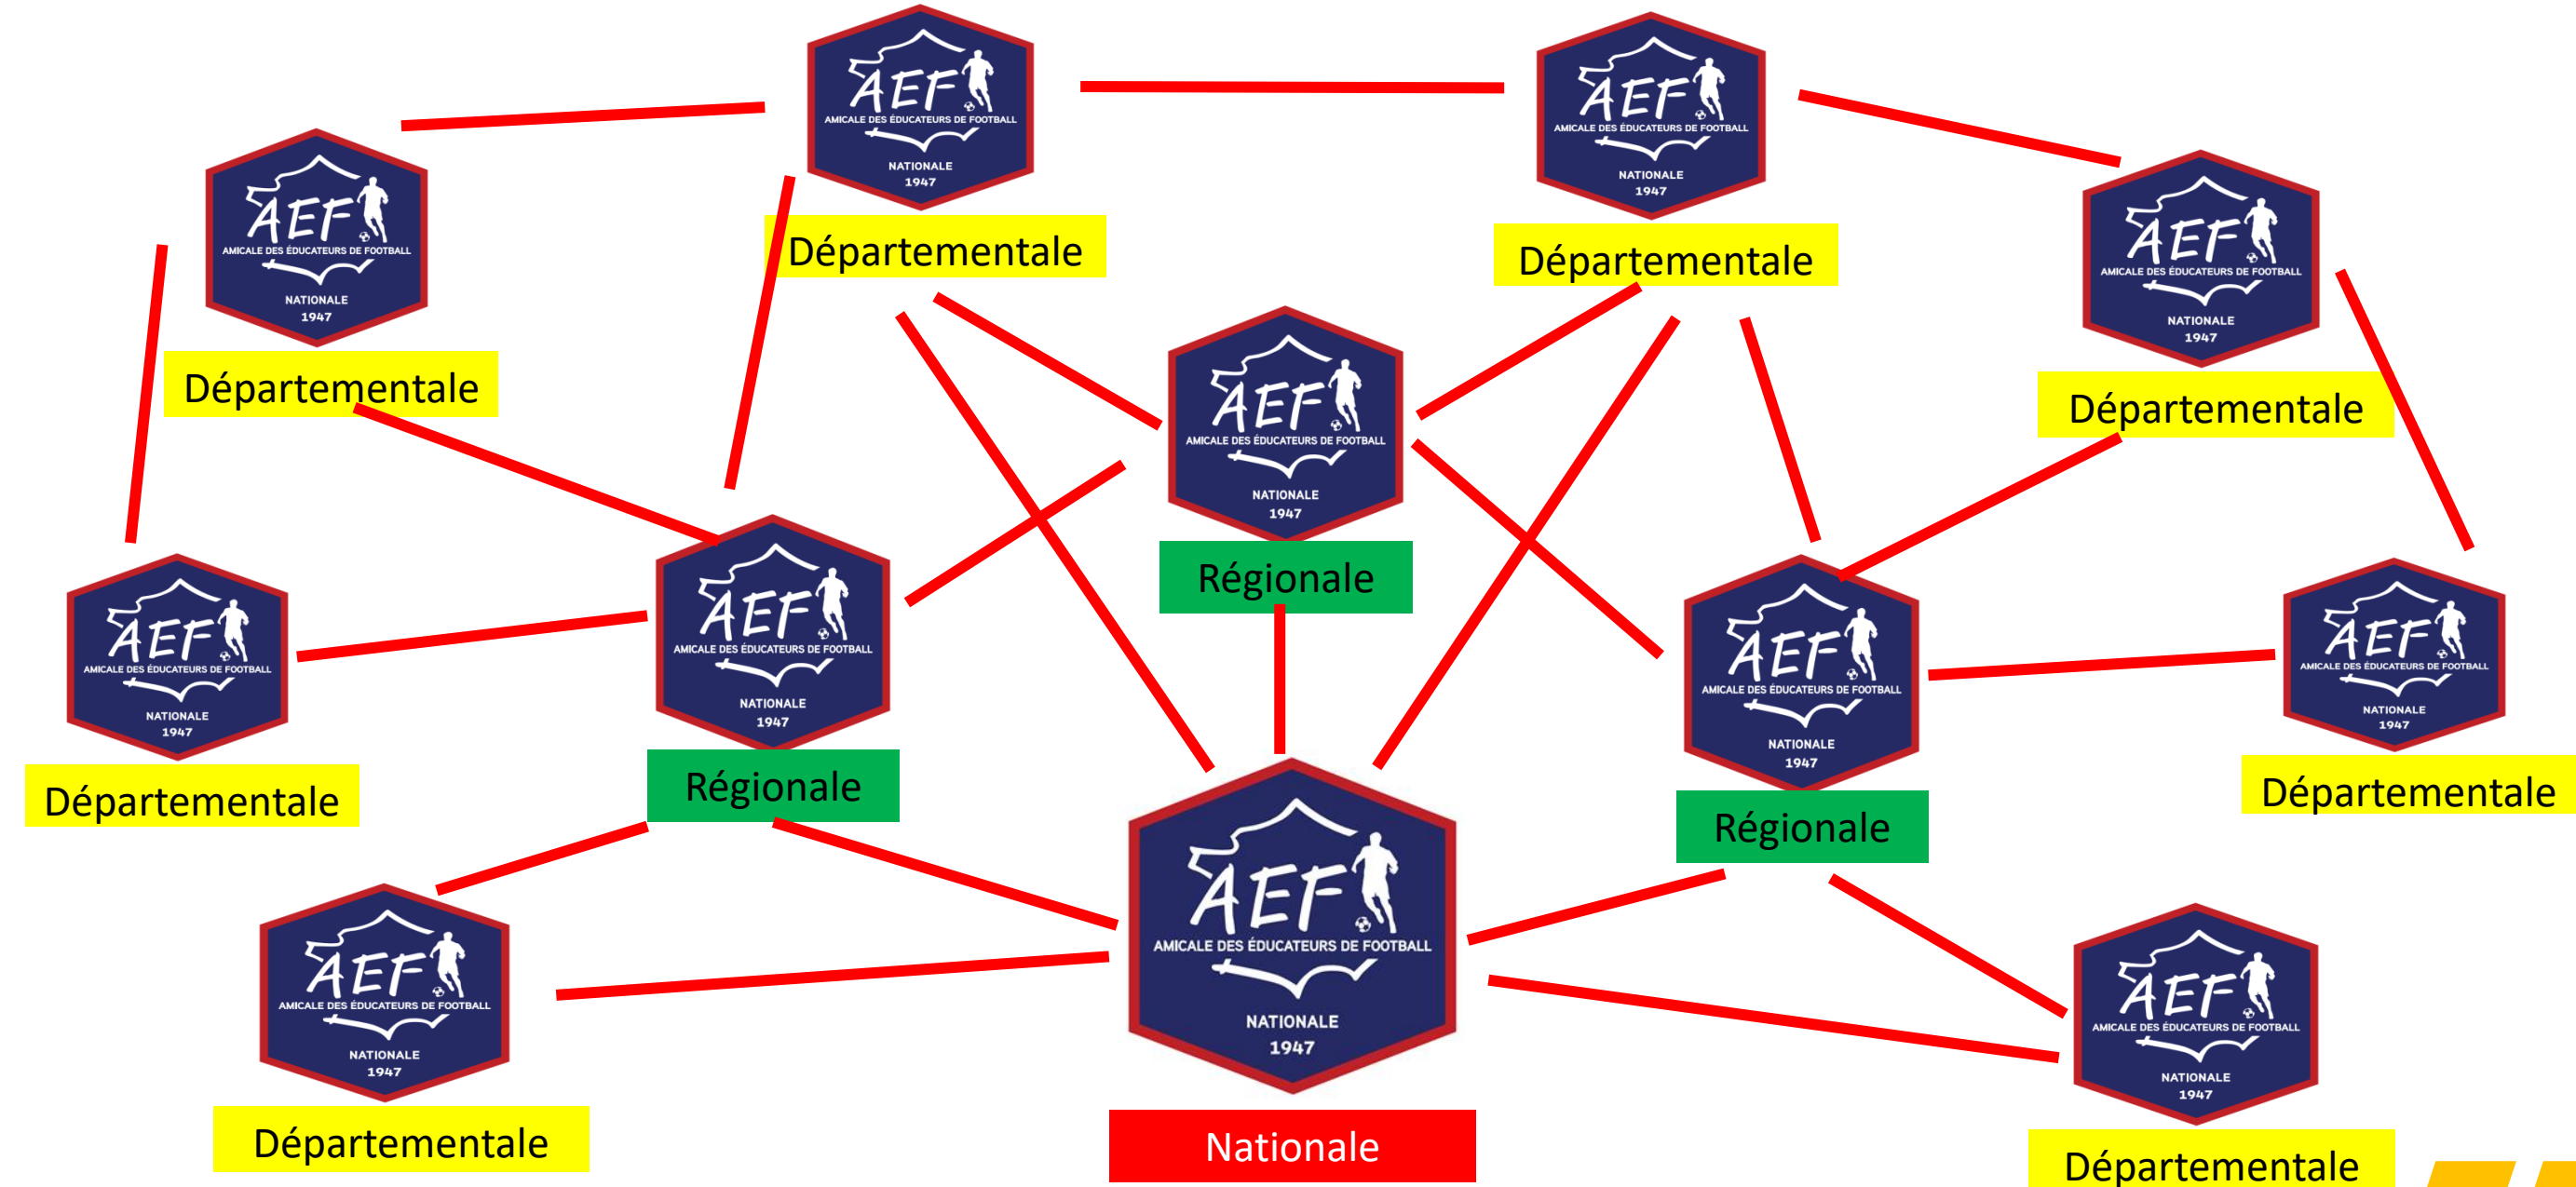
AEF
AMICALE DES ÉDUCATEURS DE FOOTBALL
NATIONALE
1947
Départementale

AEF
AMICALE DES ÉDUCATEURS DE FOOTBALL
NATIONALE
1947
Départementale

AEF
AMICALE DES ÉDUCATEURS DE FOOTBALL
NATIONALE
1947
Départementale

AEF
AMICALE DES ÉDUCATEURS DE FOOTBALL
NATIONALE
1947
Départementale

AEF
AMICALE DES ÉDUCATEURS DE FOOTBALL
NATIONALE
1947
Régionale

AEF
AMICALE DES ÉDUCATEURS DE FOOTBALL
NATIONALE
1947
Départementale

AEF
AMICALE DES ÉDUCATEURS DE FOOTBALL
NATIONALE
1947
Régionale

AEF
AMICALE DES ÉDUCATEURS DE FOOTBALL
NATIONALE
1947
Régionale

AEF
AMICALE DES ÉDUCATEURS DE FOOTBALL
NATIONALE
1947
Départementale

AEF
AMICALE DES ÉDUCATEURS DE FOOTBALL
NATIONALE
1947
Départementale

AEF
AMICALE DES ÉDUCATEURS DE FOOTBALL
NATIONALE
1947
Nationale

AEF
AMICALE DES ÉDUCATEURS DE FOOTBALL
NATIONALE
1947
Départementale